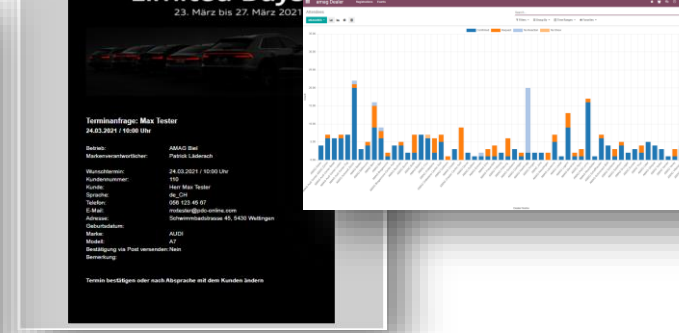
23. März bis 27. März 2021

Terminanfrage: Max Tester
24.03.2021 / 10:00 Uhr

Betrieb: AMAG Biel
Markenverantwortlicher: Patrick Lüdersch

Wunschtermin: 24.03.2021 / 10:00 Uhr
Kundennummer: 110
Kunde: Herr Max Tester
Sprache: de_CH
Telefon: 056 123 45 67
E-Mail: mdealer@pdc-online.com
Adresse: Schwimmbadstrasse 45, 5430 Wettingen
Geburtsdatum:
Marke: AUDI
Modell: A7
Bestätigung via Post versenden: Nein
Bemerkung:

Termin bestätigen oder nach Absprache mit dem Kunden ändern

amag Dealer
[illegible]